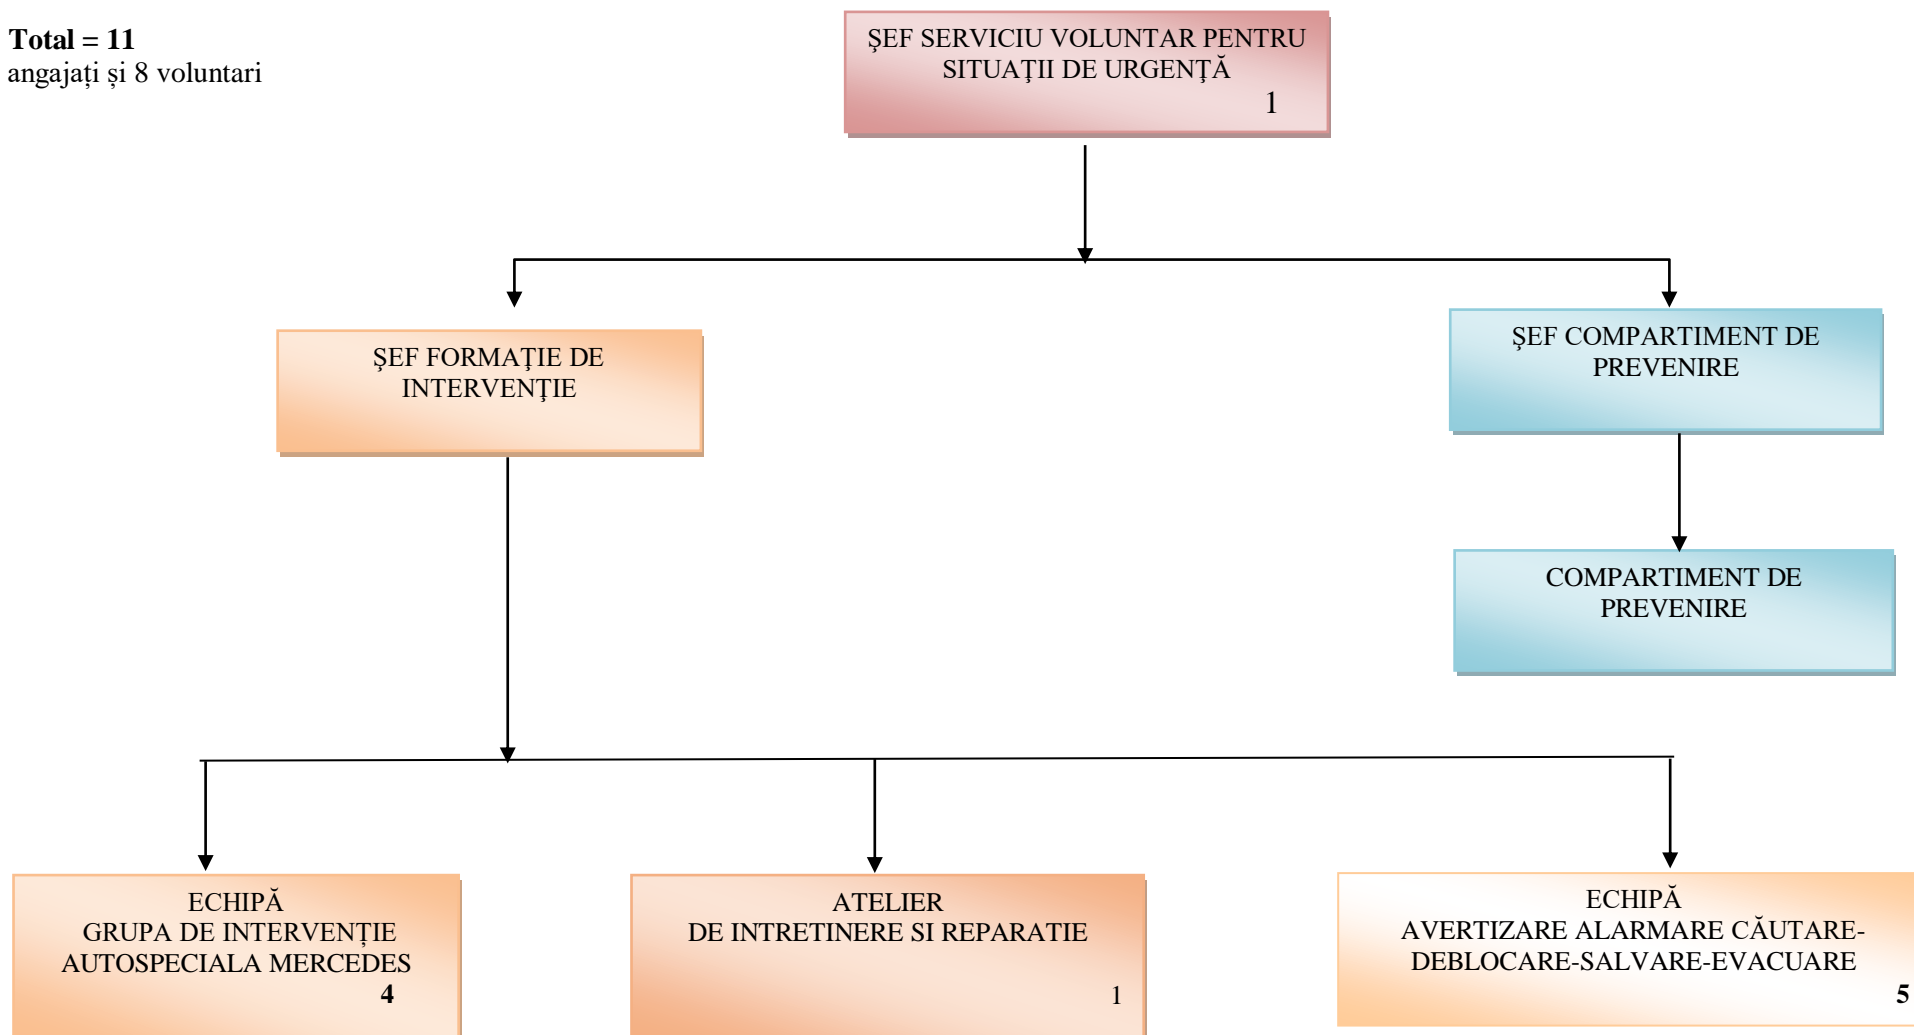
**Total = 11**
angajați și 8 voluntari

ŞEF SERVICIU VOLUNTAR PENTRU SITUAŢII DE URGENŢĂ
1

ŞEF FORMAŢIE DE INTERVENŢIE

ŞEF COMPARTIMENT DE PREVENIRE

COMPARTIMENT DE PREVENIRE

ECHIPĂ
GRUPA DE INTERVENŢIE AUTOSPECIALA MERCEDES
**4**

ATELIER
DE INTRETINERE SI REPARATIE
1

ECHIPĂ
AVERTIZARE ALARMARE CĂUTARE-DEBLOCARE-SALVARE-EVACUARE
**5**